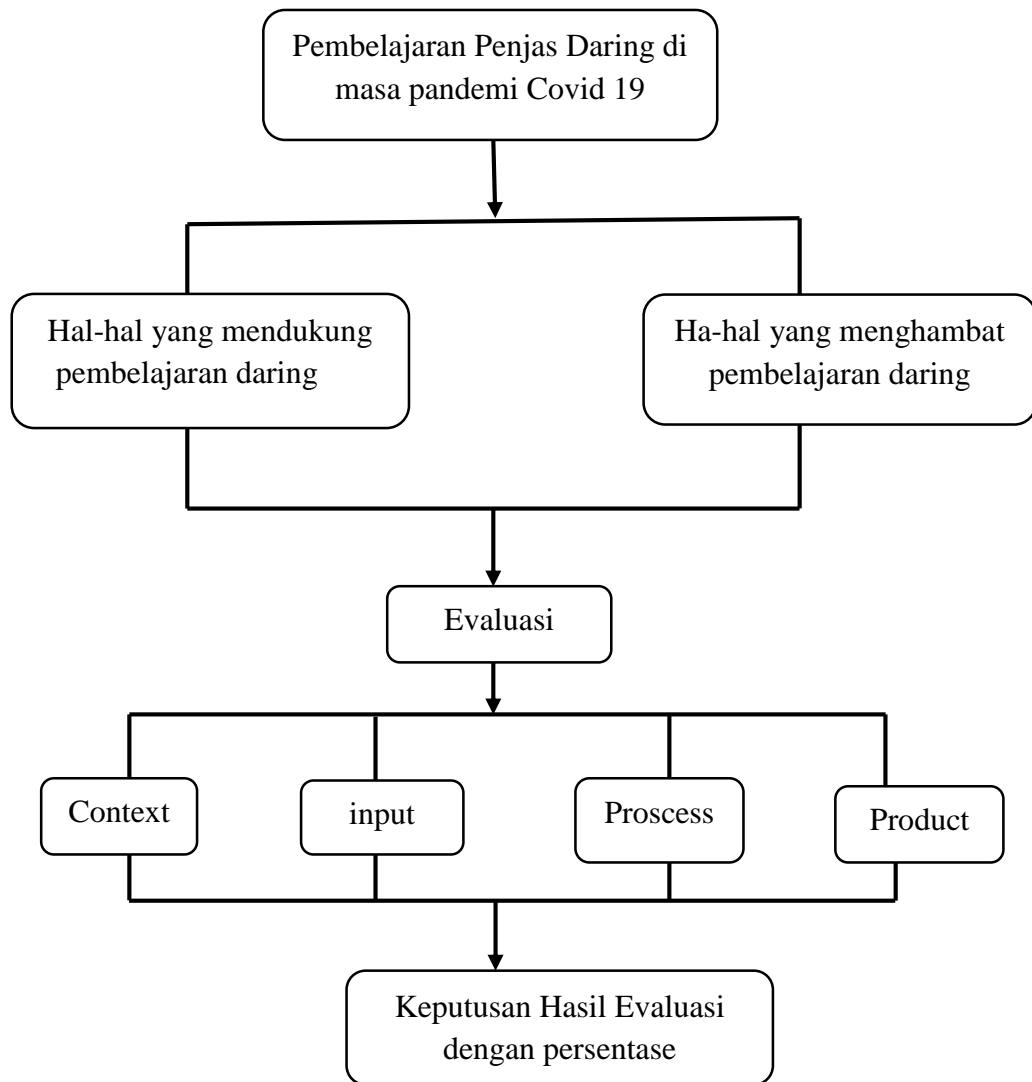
Pembelajaran Penjas Daring di masa pandemi Covid 19

Hal-hal yang mendukung pembelajaran daring

Ha-hal yang menghambat pembelajaran daring

Evaluasi

Context

input

Proscess

Product

Keputusan Hasil Evaluasi dengan persentase